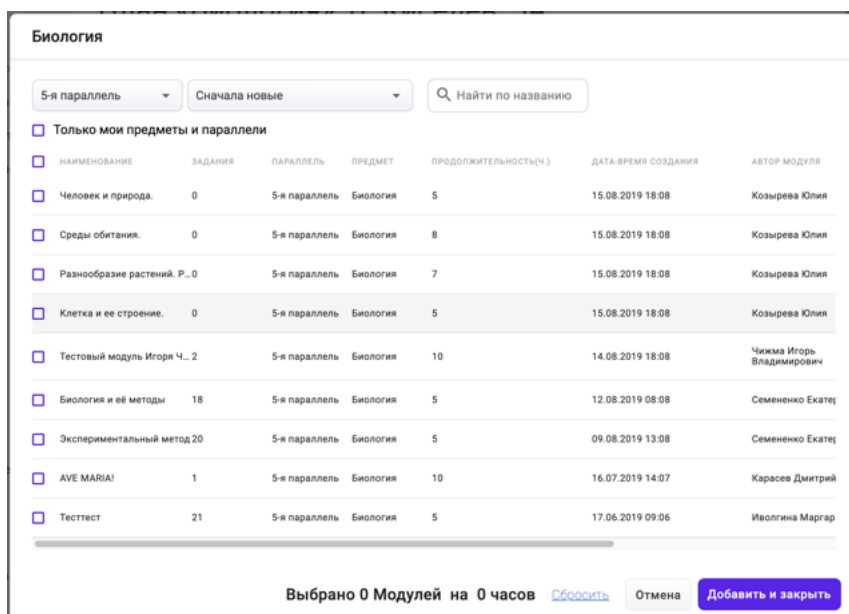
Биология

5-я параллель

Сначала новые

Найти по названию

Только мои предметы и параллели

| НАИМЕНОВАНИЕ | ЗАДАНИЯ | ПАРАЛЛЕЛЬ | ПРЕДМЕТ | ПРОДОЛЖИТЕЛЬНОСТЬ(Ч.) | ДАТА-ВРЕМЯ СОЗДАНИЯ | АВТОР МОДУЛЯ |
|---|---|---|---|---|---|---|
| Человек и природа. | 0 | 5-я параллель | Биология | 5 | 15.08.2019 18:08 | Козырева Юлия |
| Среды обитания. | 0 | 5-я параллель | Биология | 8 | 15.08.2019 18:08 | Козырева Юлия |
| Разнообразие растений. Р... | 0 | 5-я параллель | Биология | 7 | 15.08.2019 18:08 | Козырева Юлия |
| Клетка и ее строение. | 0 | 5-я параллель | Биология | 5 | 15.08.2019 18:08 | Козырева Юлия |
| Тестовый модуль Игоря Ч... | 2 | 5-я параллель | Биология | 10 | 14.08.2019 18:08 | Чижма Игорь Владимирович |
| Биология и её методы | 18 | 5-я параллель | Биология | 5 | 12.08.2019 08:08 | Семененко Екатер |
| Экспериментальный метод | 20 | 5-я параллель | Биология | 5 | 09.08.2019 13:08 | Семененко Екатер |
| AVE MARIA! | 1 | 5-я параллель | Биология | 10 | 16.07.2019 14:07 | Карасев Дмитрий |
| Тесттест | 21 | 5-я параллель | Биология | 5 | 17.06.2019 09:06 | Иволгина Маргар |

Выбрано 0 Модулей на 0 часов Сбросить Отмена Добавить и закрыть